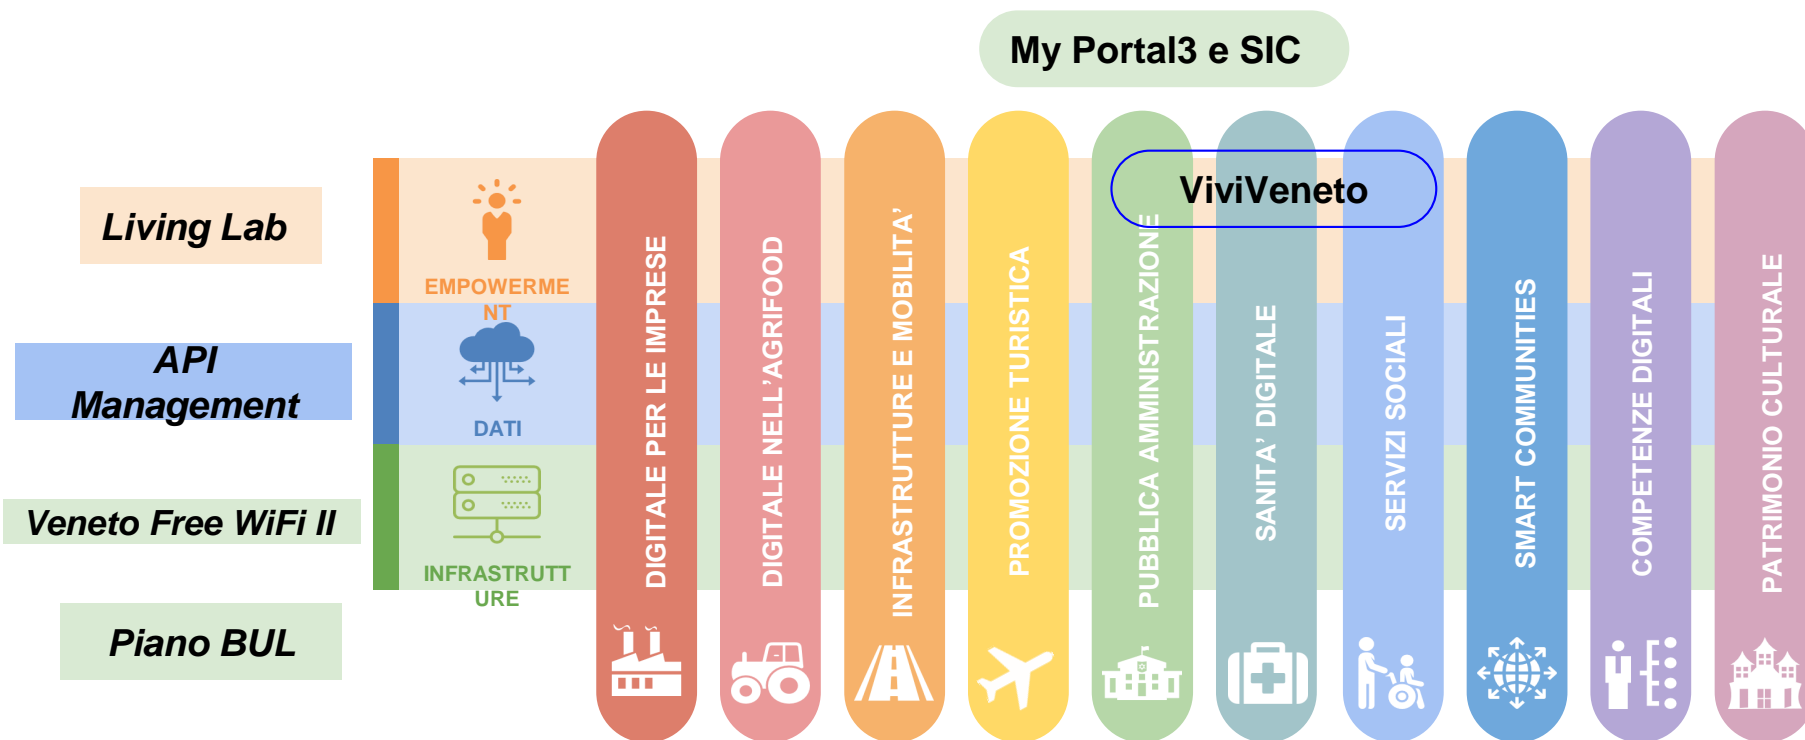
My Portal3 e SIC

Living Lab

API Management

Veneto Free WiFi II

Piano BUL

EMPOWERMENT

DATI

INFRASTRUTTURE

ViviVeneto

DIGITALE PER LE IMPRESE

DIGITALE NELL'AGRIFOOD

INFRASTRUTTURE E MOBILITA'

PROMOZIONE TURISTICA

PUBBLICA AMMINISTRAZIONE

SANITA' DIGITALE

SERVIZI SOCIALI

SMART COMMUNITIES

COMPETENZE DIGITALI

PATRIMONIO CULTURALE